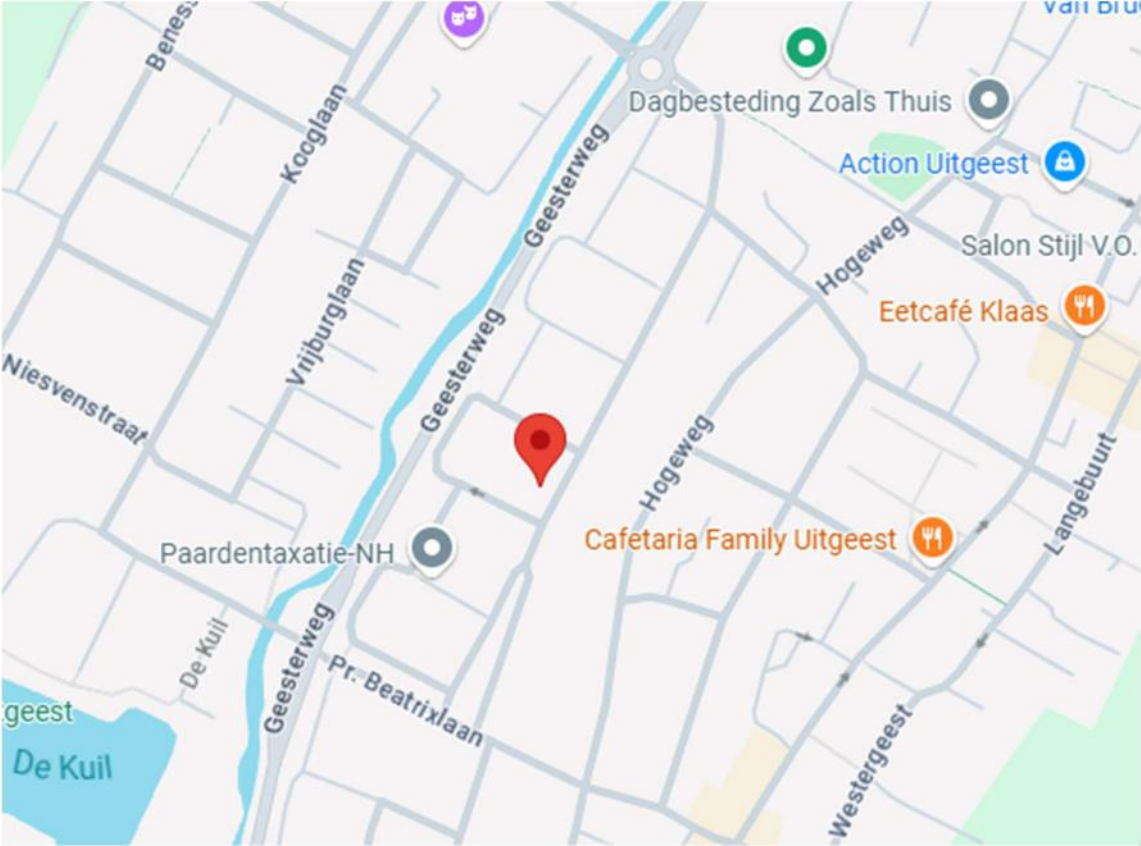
Van Bru
Beness
Dagbesteding Zoals Thuis
Kooglaan
Action Uitgeest
Geesterweg
Hogeweg
Salon Stijl V.O.
Vrijburglaan
Eetcafé Klaas
Geesterweg
Niesvenstraat
Geesterweg
Hogeweg
Langebuurt
Cafetaria Family Uitgeest
Paardentaxatie-NH
De Kuil
Geesterweg
Pr. Beatrixlaan
tgeest
De Kuil
Westergeest